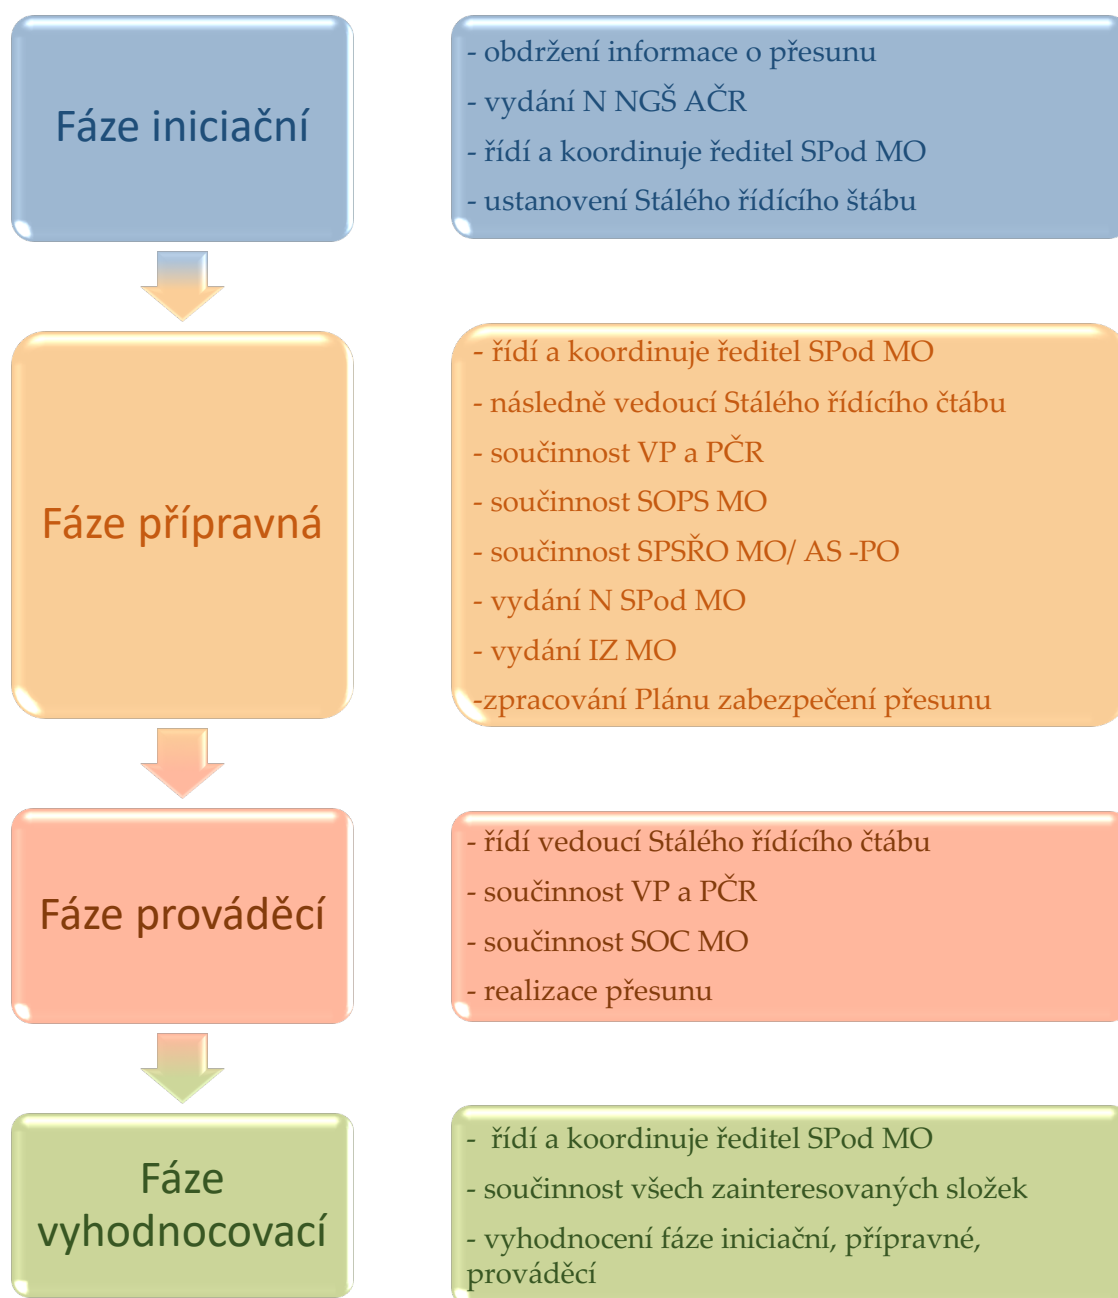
Fáze iniciační

- obdržení informace o přesunu
- vydání N NGŠ AČR
- řídí a koordinuje ředitel SPod MO
- ustanovení Stálého řídícího štábu

Fáze přípravná

- řídí a koordinuje ředitel SPod MO
- následně vedoucí Stálého řídícího čtábu
- součinnost VP a PČR
- součinnost SOPS MO
- součinnost SPSŘO MO/ AS -PO
- vydání N SPod MO
- vydání IZ MO
-zpracování Plánu zabezpečení přesunu

Fáze prováděcí

- řídí vedoucí Stálého řídícího čtábu
- součinnost VP a PČR
- součinnost SOC MO
- realizace přesunu

Fáze vyhodnocovací

- řídí a koordinuje ředitel SPod MO
- součinnost všech zainteresovaných složek
- vyhodnocení fáze iniciační, přípravné, prováděcí